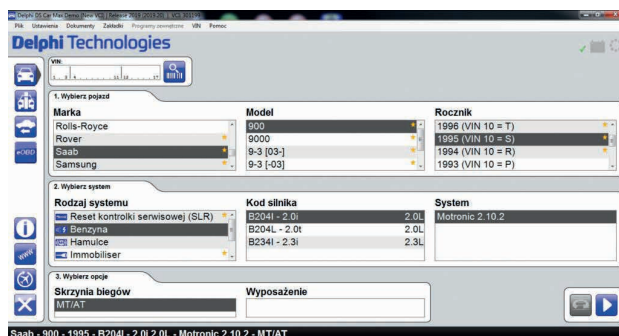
Delphi DS Car Mini Demo [New VCI] Release 2015 [2015.20] VCI: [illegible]
Plik Ustawienia Dokumenty Zakładki Programy zewnętrzne VIN Pomoc

Delphi Technologies

VIN:
1 3 4 11 12 17

eOBD

1. Wybierz pojazd

Marka
Rolls-Royce
Rover
Saab
Samsung

Model
900
9000
9-3 [03-]
9-3 [-03]

Rocznik
1996 (VIN 10 = T)
1995 (VIN 10 = S)
1994 (VIN 10 = R)
1993 (VIN 10 = P)

2. Wybierz system

Rodzaj systemu
Reset kontrolki serwisowej (SLR)
Benzyna
Hamulce
Immobiliser

Kod silnika
B204I - 2.0i 2.0L
B204L - 2.0t 2.0L
B234I - 2.3i 2.3L

System
Motronic 2.10.2

3. Wybierz opcje

Skrzynia biegów
MT/AT

Wyposażenie

Saab - 900 - 1995 - B204I - 2.0i 2.0L - Motronic 2.10.2 - MT/AT